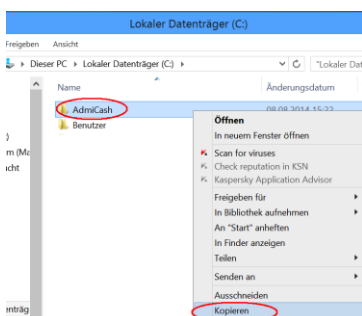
Lokaler Datenträger (C:)

Freigeben Ansicht

Dieser PC ▸ Lokaler Datenträger (C:) ▸

"Lokaler Dat

Name

Änderungsdatum

AdmiCash

08.08.2014 15:22

Benutzer

)

m (Ma

cht

Öffnen

In neuem Fenster öffnen

Scan for viruses

Check reputation in KSN

Kaspersky Application Advisor

Freigeben für

In Bibliothek aufnehmen

An "Start" anheften

In Finder anzeigen

Teilen

Senden an

Ausschneiden

Kopieren

enträg